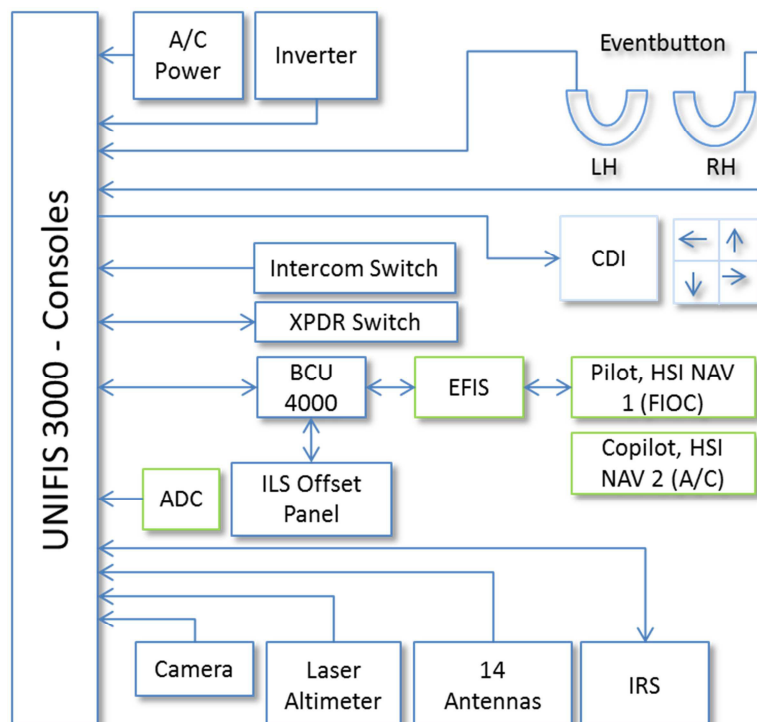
UNIFIS 3000 - Consoles

A/C Power

Inverter

Eventbutton

LH

RH

CDI

Intercom Switch

XPDR Switch

BCU 4000

EFIS

Pilot, HSI NAV 1 (FIOC)

Copilot, HSI NAV 2 (A/C)

ADC

ILS Offset Panel

Camera

Laser Altimeter

14 Antennas

IRS